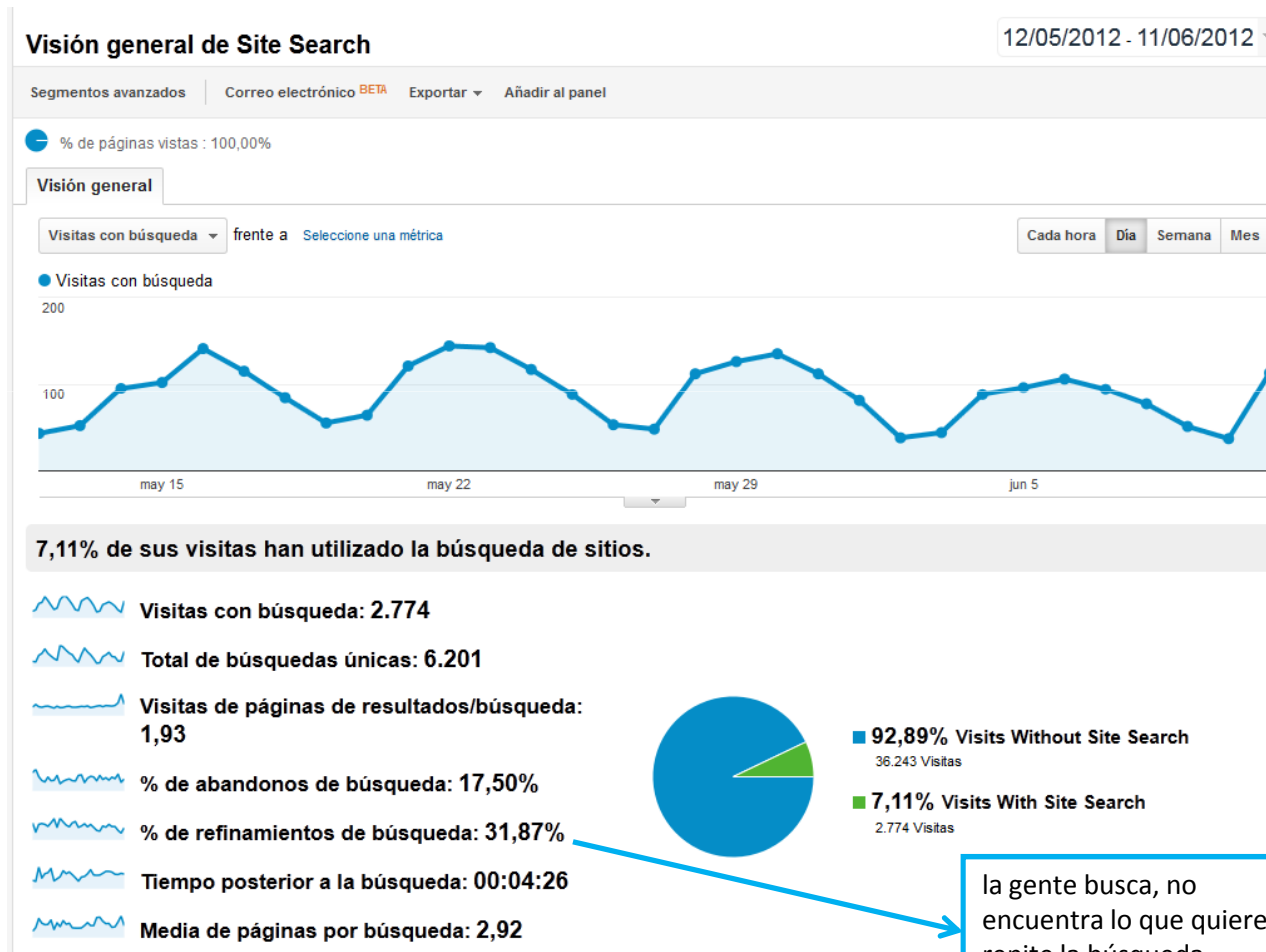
Visión general de Site Search

12/05/2012 - 11/06/2012

Segmentos avanzados | Correo electrónico BETA | Exportar | Añadir al panel

% de páginas vistas : 100,00%

Visión general

Visitas con búsqueda frente a Seleccione una métrica

Cada hora | Día | Semana | Mes

Visitas con búsqueda

200

100

may 15 | may 22 | may 29 | jun 5

7,11% de sus visitas han utilizado la búsqueda de sitios.

Visitas con búsqueda: 2.774

Total de búsquedas únicas: 6.201

Visitas de páginas de resultados/búsqueda: 1,93

% de abandonos de búsqueda: 17,50%

% de refinamientos de búsqueda: 31,87%

Tiempo posterior a la búsqueda: 00:04:26

Media de páginas por búsqueda: 2,92

92,89% Visits Without Site Search
36.243 Visitas

7,11% Visits With Site Search
2.774 Visitas

la gente busca, no encuentra lo que quiere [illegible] repite la búsqueda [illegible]